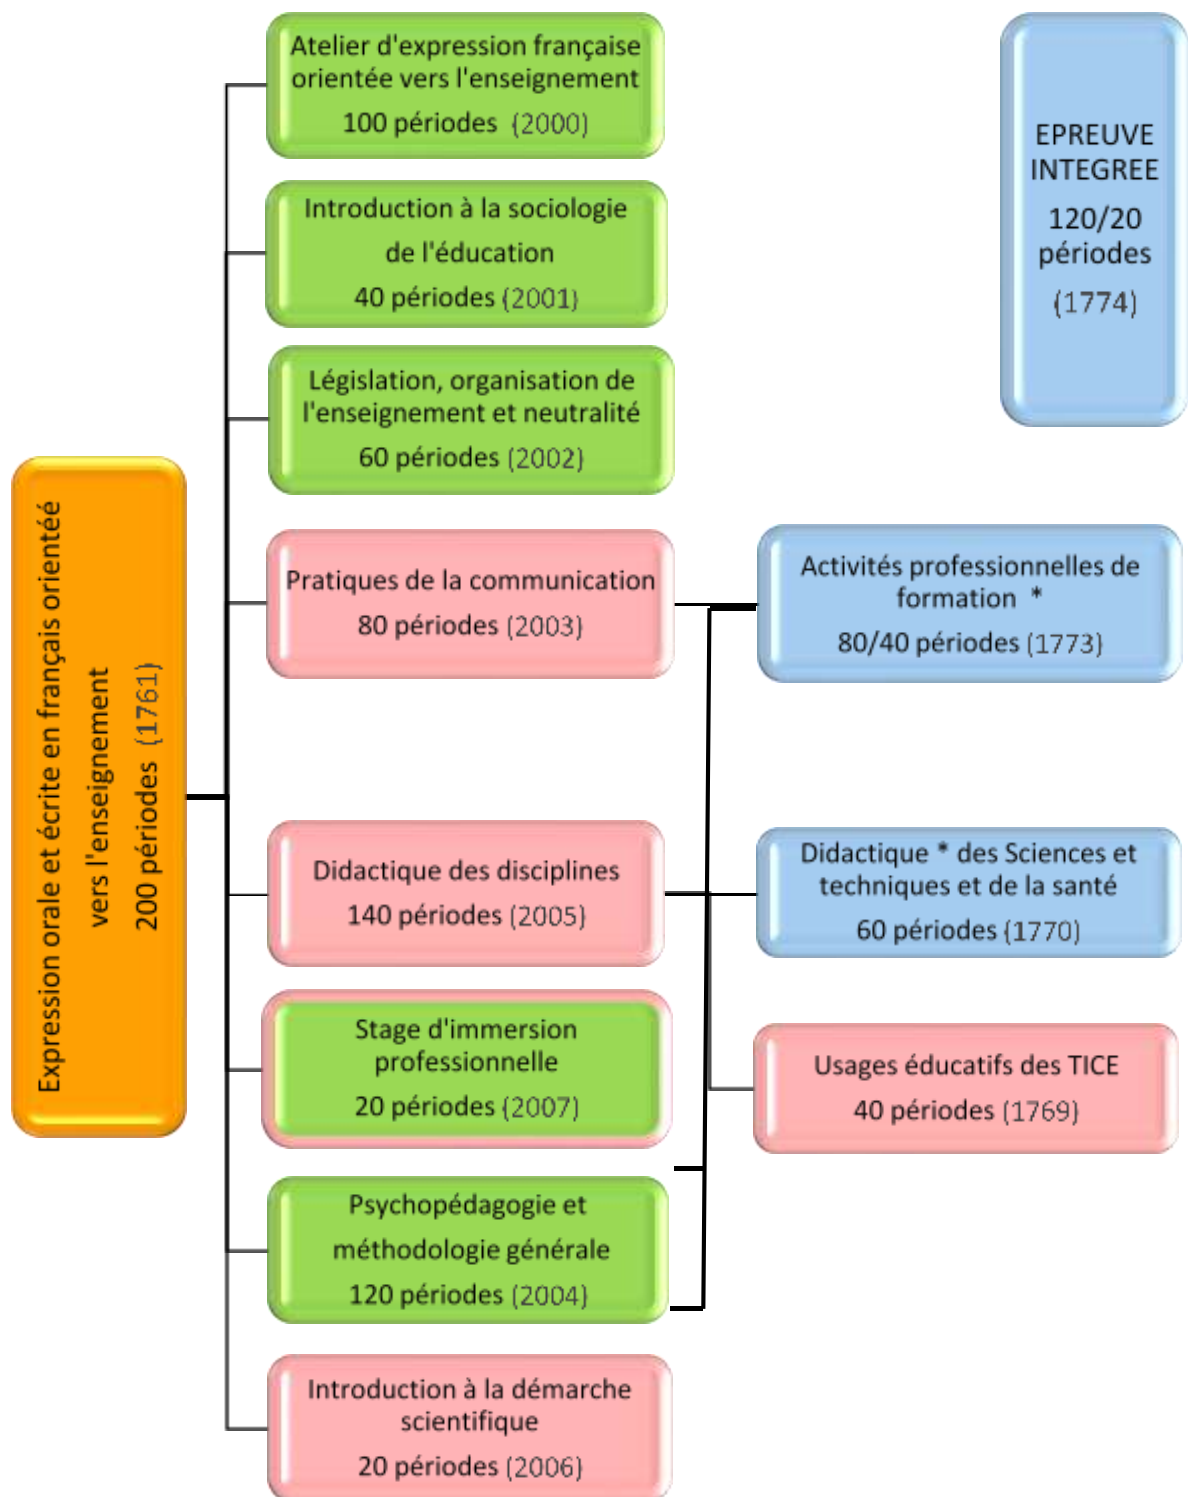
Expression orale et écrite en français orientéé vers l'enseignement
200 périodes (1761)

Atelier d'expression française orientée vers l'enseignement
100 périodes (2000)

Introduction à la sociologie de l'éducation
40 périodes (2001)

Législation, organisation de l'enseignement et neutralité
60 périodes (2002)

Pratiques de la communication
80 périodes (2003)

Didactique des disciplines
140 périodes (2005)

Stage d'immersion professionnelle
20 périodes (2007)

Psychopédagogie et méthodologie générale
120 périodes (2004)

Introduction à la démarche scientifique
20 périodes (2006)

EPREUVE INTEGREE
120/20 périodes
(1774)

Activités professionnelles de formation *
80/40 périodes (1773)

Didactique * des Sciences et techniques et de la santé
60 périodes (1770)

Usages éducatifs des TICE
40 périodes (1769)